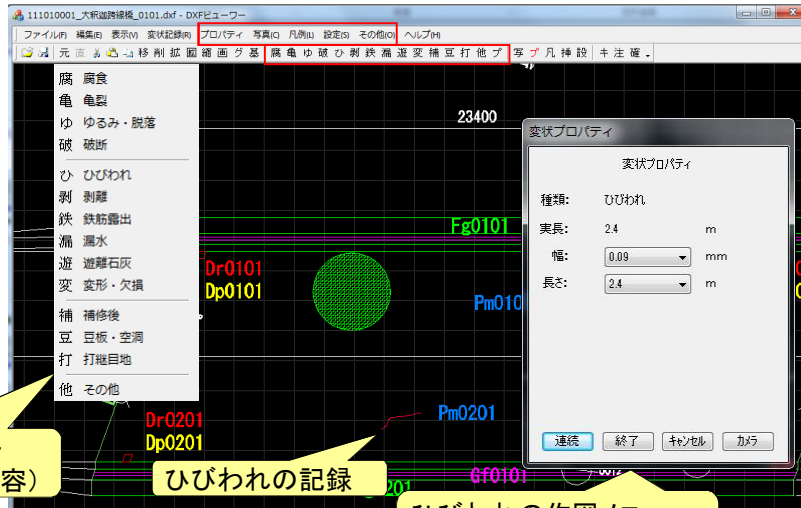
111010001_大釈迦跨線橋_0101.dxf - DXFビューワー

ファイル(F) 編集(E) 表示(V) 変状記録(R) プロパティ 写真(C) 凡例(L) 設定(S) その他(O) ヘルプ(H)

元 吉 移 削 拡 図 縮 画 グ 基 腐 亀 ゆ 破 ひ 剥 鉄 漏 遊 変 補 豆 打 他 プ 写 プ 凡 挿 設 キ 注 確

腐 腐食
亀 亀裂
ゆ ゆるみ・脱落
破 破断
ひ ひびわれ
剥 剥離
鉄 鉄筋露出
漏 漏水
遊 遊離石灰
変 変形・欠損
補 補修後
豆 豆板・空洞
打 打継目地
他 その他

23400
Fg0101
Dr0101
Dp0101
Pm010
Dr0201
Dp0201
Pm0201
Gf0101
201

変状プロパティ

変状プロパティ

種類: ひびわれ
実長: 2.4 m
幅: 0.09 mm
長さ: 2.4 m

連続 終了 キャンセル カメラ

容)
ひびわれの記録
ひびわれの作図 (ク